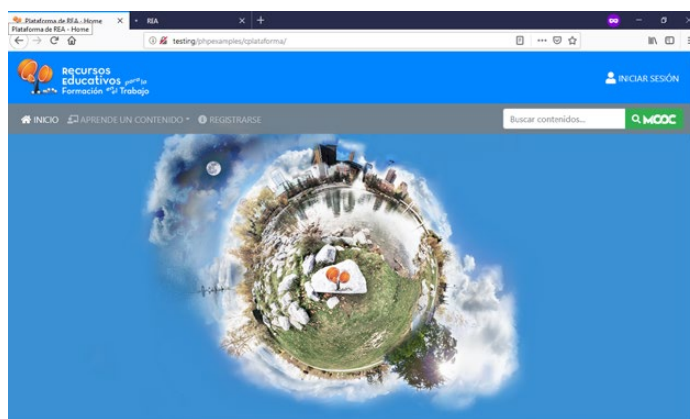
Plataforma de REA - Home ×
Plataforma de REA - Home
REA ×
+
testing/phpexamples/rplataforma/
Recursos Educativos para la Formación en el Trabajo
INICIAR SESIÓN
INICIO
APRENDE UN CONTENIDO
REGISTRARSE
Buscar contenidos...
MOOC